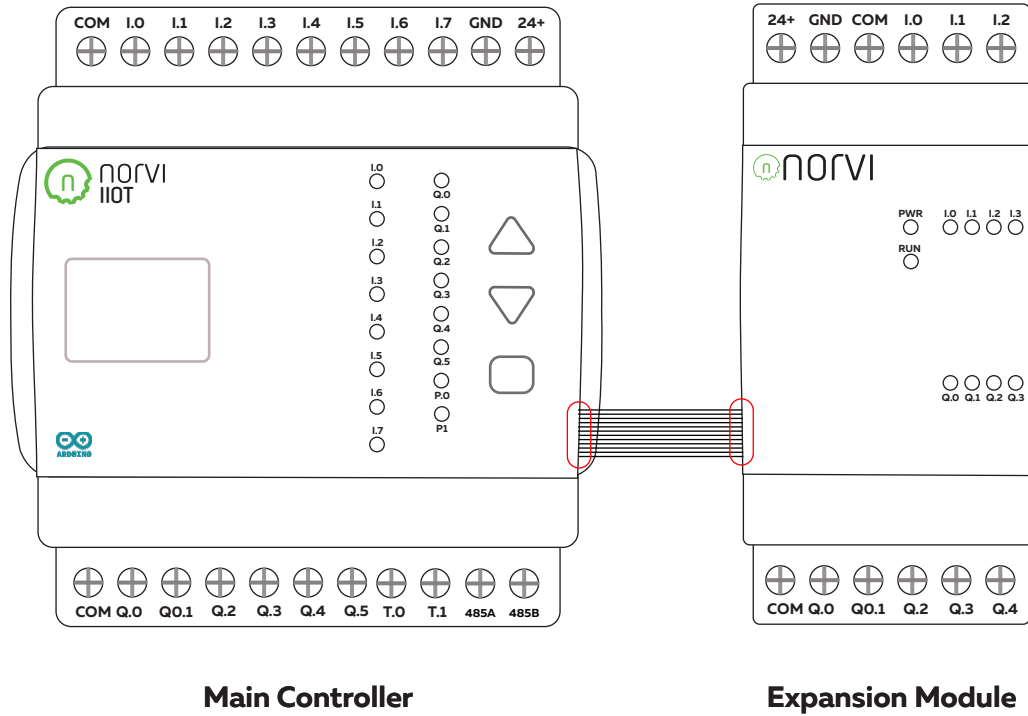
COM I.0 I.1 I.2 I.3 I.4 I.5 I.6 I.7 GND 24+

norvi IIOT

I.0 I.1 I.2 I.3 I.4 I.5 I.6 I.7

Q.0 Q.1 Q.2 Q.3 Q.4 Q.5 P.0 P1

ARDUINO

COM Q.0 Q0.1 Q.2 Q.3 Q.4 Q.5 T.0 T.1 485A 485B

Main Controller

24+ GND COM I.0 I.1 I.2

norvi

PWR
RUN

I.0 I.1 I.2 I.3

Q.0 Q.1 Q.2 Q.3

COM Q.0 Q0.1 Q.2 Q.3 Q.4

Expansion Module